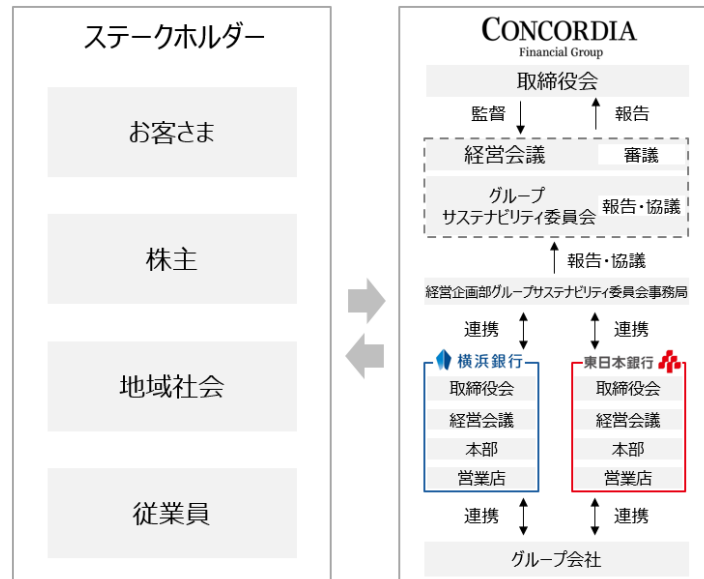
ステークホルダー

お客さま

株主

地域社会

従業員

CONCORDIA
Financial Group

取締役会

監督

報告

経営会議

審議

グループ
サステナビリティ委員会

報告・協議

報告・協議

経営企画部グループサステナビリティ委員会事務局

連携

連携

横浜銀行

取締役会

経営会議

本部

営業店

東日本銀行

取締役会

経営会議

本部

営業店

連携

連携

グループ会社